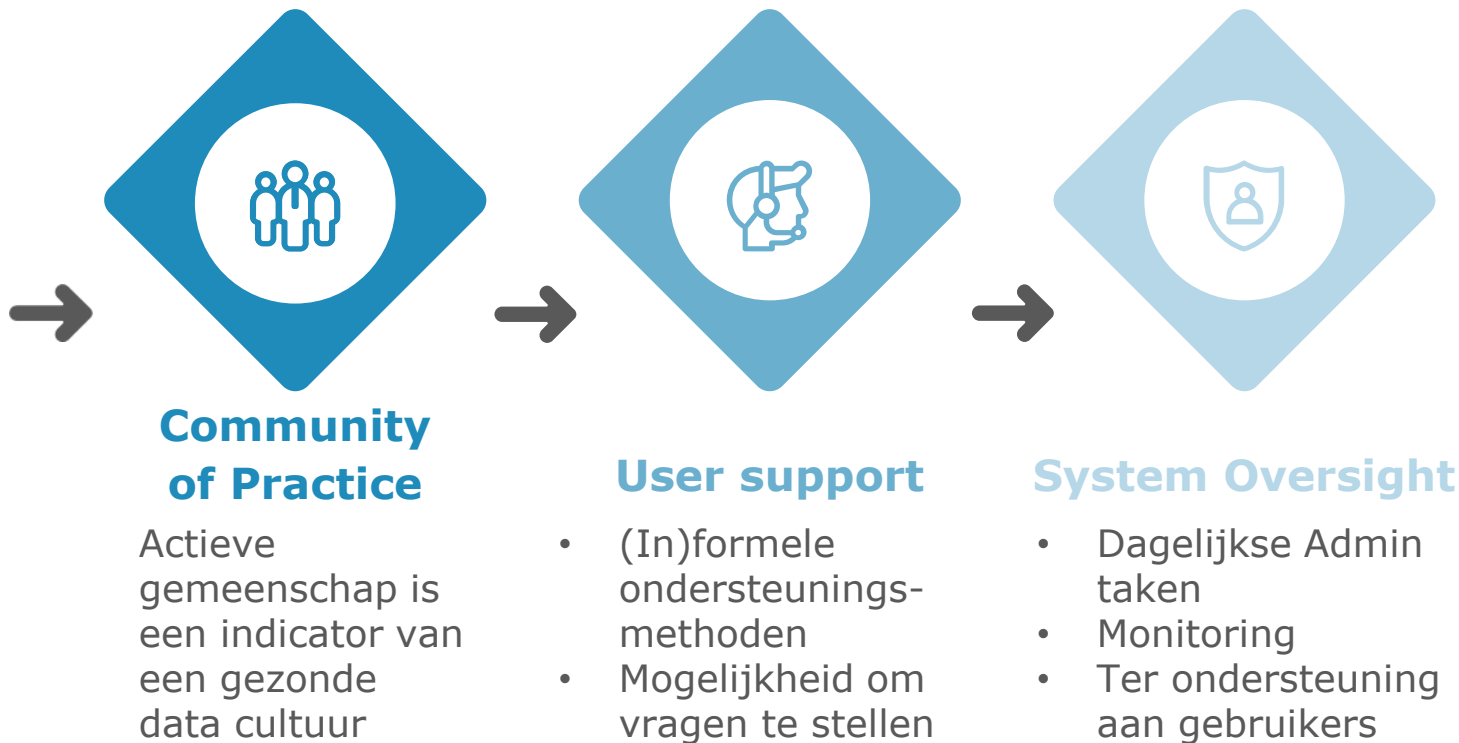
Community of Practice

Actieve gemeenschap is een indicator van een gezonde data cultuur

User support

- (In)formele ondersteuningsmethoden
- Mogelijkheid om vragen te stellen

System Oversight

- Dagelijkse Admin taken
- Monitoring
- Ter ondersteuning aan gebruikers